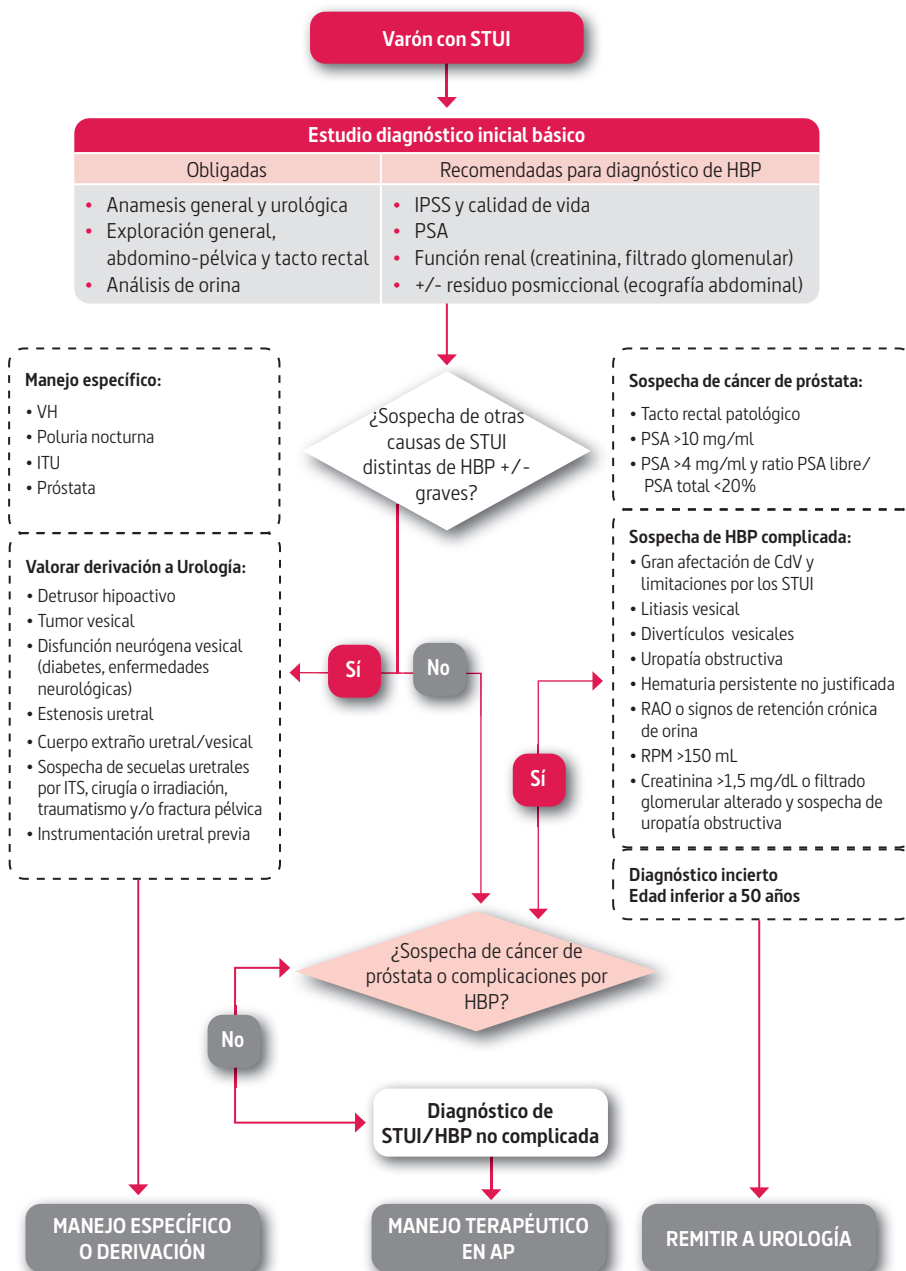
Varón con STUI

Estudio diagnóstico inicial básico

| Obligadas | Recomendadas para diagnóstico de HBP |
|---|---|
| • Anamesis general y urológica<br>• Exploración general, abdomino-pélvica y tacto rectal<br>• Análisis de orina | • IPSS y calidad de vida<br>• PSA<br>• Función renal (creatinina, filtrado glomenular)<br>• +/- residuo posmiccional (ecografía abdominal) |

Manejo específico:
• VH
• Poluria nocturna
• ITU
• Próstata

¿Sospecha de otras causas de STUI distintas de HBP +/- graves?

Sospecha de cáncer de próstata:
• Tacto rectal patológico
• PSA >10 mg/ml
• PSA >4 mg/ml y ratio PSA libre/ PSA total <20%

Valorar derivación a Urología:
• Detrusor hipoactivo
• Tumor vesical
• Disfunción neurógena vesical (diabetes, enfermedades neurológicas)
• Estenosis uretral
• Cuerpo extraño uretral/vesical
• Sospecha de secuelas uretrales por ITS, cirugía o irradiación, traumatismo y/o fractura pélvica
• Instrumentación uretral previa

Sí

No

Sospecha de HBP complicada:
• Gran afectación de CdV y limitaciones por los STUI
• Litiasis vesical
• Divertículos vesicales
• Uropatía obstructiva
• Hematuria persistente no justificada
• RAO o signos de retención crónica de orina
• RPM >150 mL
• Creatinina >1,5 mg/dL o filtrado glomerular alterado y sospecha de uropatía obstructiva

Sí

Diagnóstico incierto
Edad inferior a 50 años

¿Sospecha de cáncer de próstata o complicaciones por HBP?

No

Diagnóstico de STUI/HBP no complicada

MANEJO ESPECÍFICO O DERIVACIÓN

MANEJO TERAPÉUTICO EN AP

REMITIR A UROLOGÍA